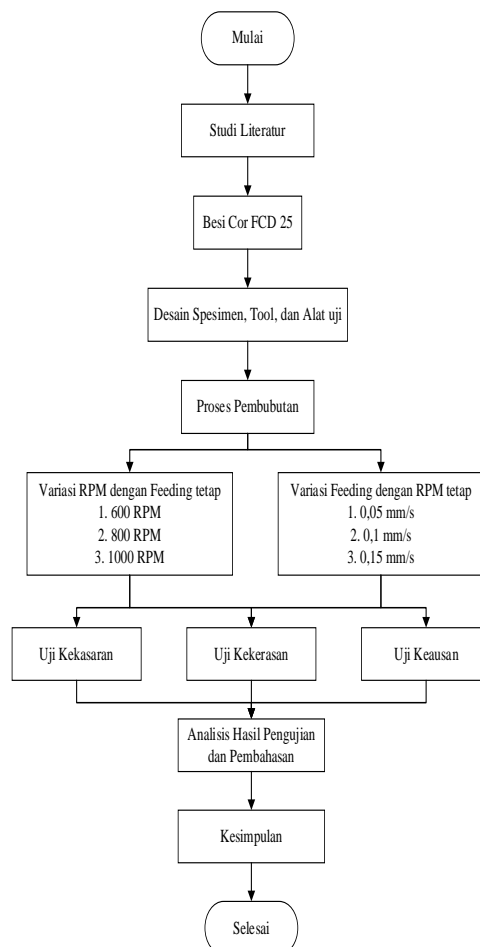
Mulai

Studi Literatur

Besi Cor FCD 25

Desain Spesimen, Tool, dan Alat uji

Proses Pembubutan

Variasi RPM dengan Feeding tetap
1. 600 RPM
2. 800 RPM
3. 1000 RPM

Variasi Feeding dengan RPM tetap
1. 0,05 mm/s
2. 0,1 mm/s
3. 0,15 mm/s

Uji Kekasaran

Uji Kekerasan

Uji Keausan

Analisis Hasil Pengujian dan Pembahasan

Kesimpulan

Selesai